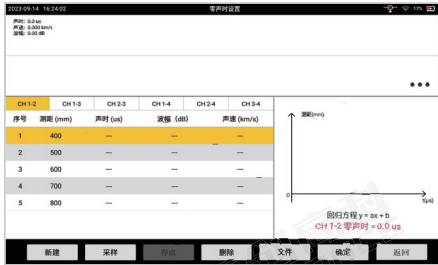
2023-09-14 16:24:02

零声时设置

17%

声时: 0.0 us
声速: 0.000 km/s
波幅: 0.00 dB

•••

| CH 1-2 | CH 1-3 | CH 2-3 | CH 1-4 | CH 2-4 | CH 3-4 |
|---|---|---|---|---|---|

| 序号 | 测距 (mm) | 声时 (us) | 波幅 (dB) | 声速 (km/s) |
|---|---|---|---|---|
| 1 | 400 | --- | --- | --- |
| 2 | 500 | --- | --- | --- |
| 3 | 600 | --- | --- | --- |
| 4 | 700 | --- | --- | --- |
| 5 | 800 | --- | --- | --- |

测距(mm)

0

t(us)

回归方程 y = ax + b
CH 1-2 零声时 = 0.0 us

新建 采样 存点 删除 文件 确定 返回